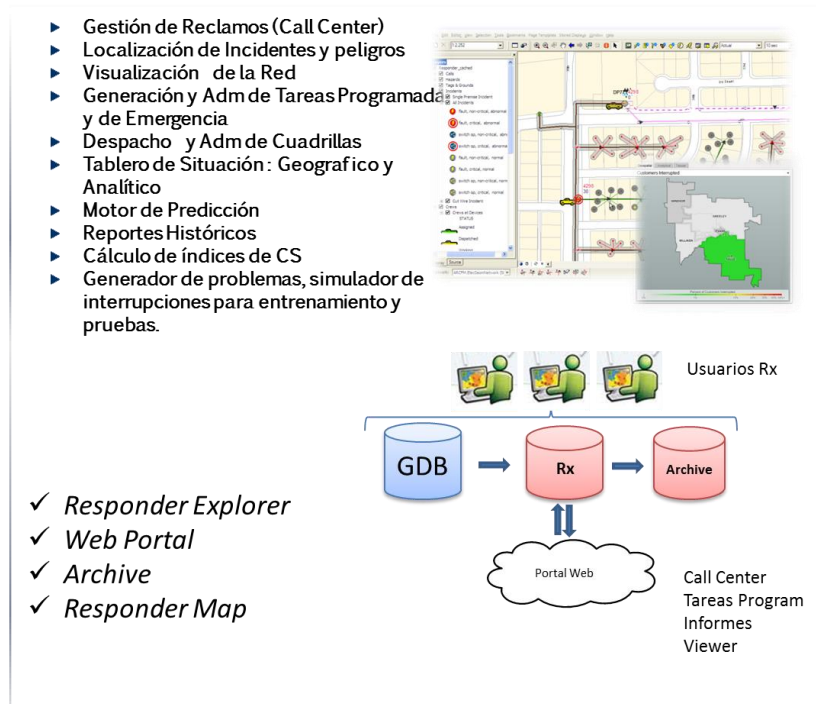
- Gestión de Reclamos (Call Center)
- Localización de Incidentes y peligros
- Visualización de la Red
- Generación y Adm de Tareas Programada y de Emergencia
- Despacho y Adm de Cuadrillas
- Tablero de Situación: Geografico y Analítico
- Motor de Predicción
- Reportes Históricos
- Cálculo de índices de CS
- Generador de problemas, simulador de interrupciones para entrenamiento y pruebas.

Usuarios Rx

GDB

Rx

Archive

Portal Web

✓ Responder Explorer
✓ Web Portal
✓ Archive
✓ Responder Map

Call Center
Tareas Program
Informes
Viewer